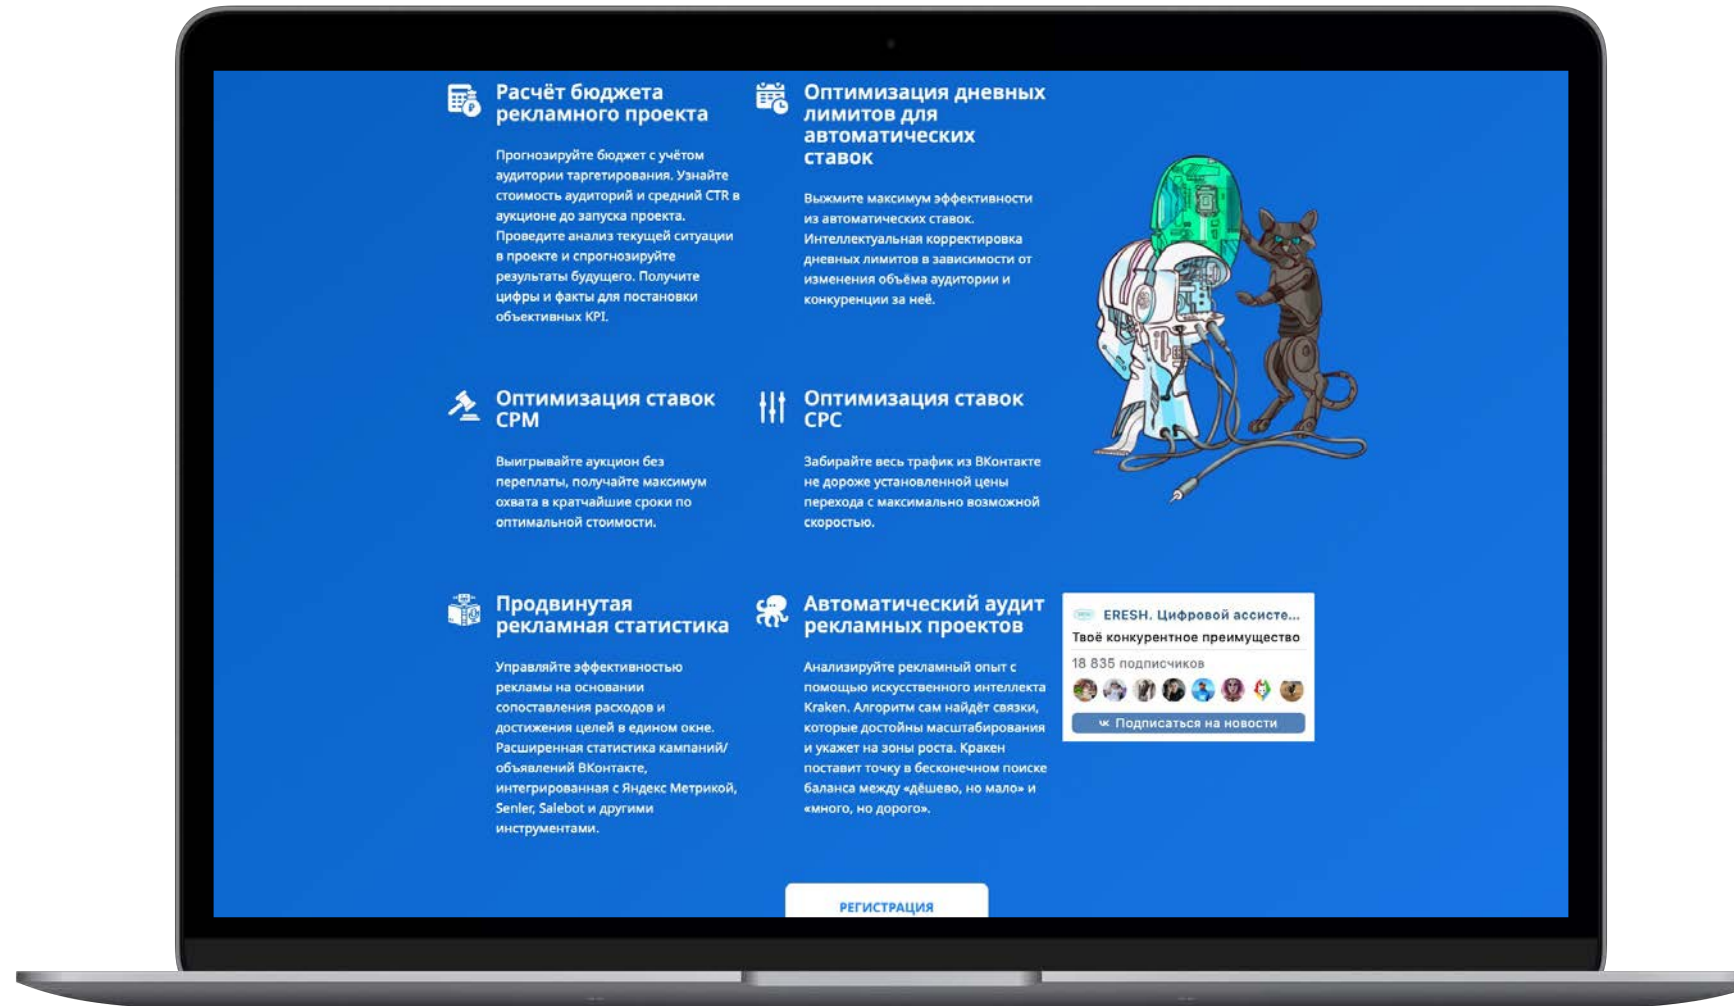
Расчёт бюджета рекламного проекта

Прогнозируйте бюджет с учётом аудитории таргетирования. Узнайте стоимость аудиторий и средний CTR в аукционе до запуска проекта. Проведите анализ текущей ситуации в проекте и спрогнозируйте результаты будущего. Получите цифры и факты для постановки объективных KPI.

Оптимизация дневных лимитов для автоматических ставок

Выжмите максимум эффективности из автоматических ставок. Интеллектуальная корректировка дневных лимитов в зависимости от изменения объёма аудитории и конкуренции за неё.

Оптимизация ставок CPM

Выигрывайте аукцион без переплаты, получайте максимум охвата в кратчайшие сроки по оптимальной стоимости.

Оптимизация ставок CPC

Забирайте весь трафик из ВКонтакте не дороже установленной цены перехода с максимально возможной скоростью.

Продвинутая рекламная статистика

Управляйте эффективностью рекламы на основании сопоставления расходов и достижения целей в едином окне. Расширенная статистика кампаний/объявлений ВКонтакте, интегрированная с Яндекс Метрикой, Senler, Salebot и другими инструментами.

Автоматический аудит рекламных проектов

Анализируйте рекламный опыт с помощью искусственного интеллекта Kraken. Алгоритм сам найдёт связки, которые достойны масштабирования и укажет на зоны роста. Кракен поставит точку в бесконечном поиске баланса между «дёшево, но мало» и «много, но дорого».

ERESH. Цифровой ассисте...
Твоё конкурентное преимущество
18 835 подписчиков
Подписаться на новости

РЕГИСТРАЦИЯ